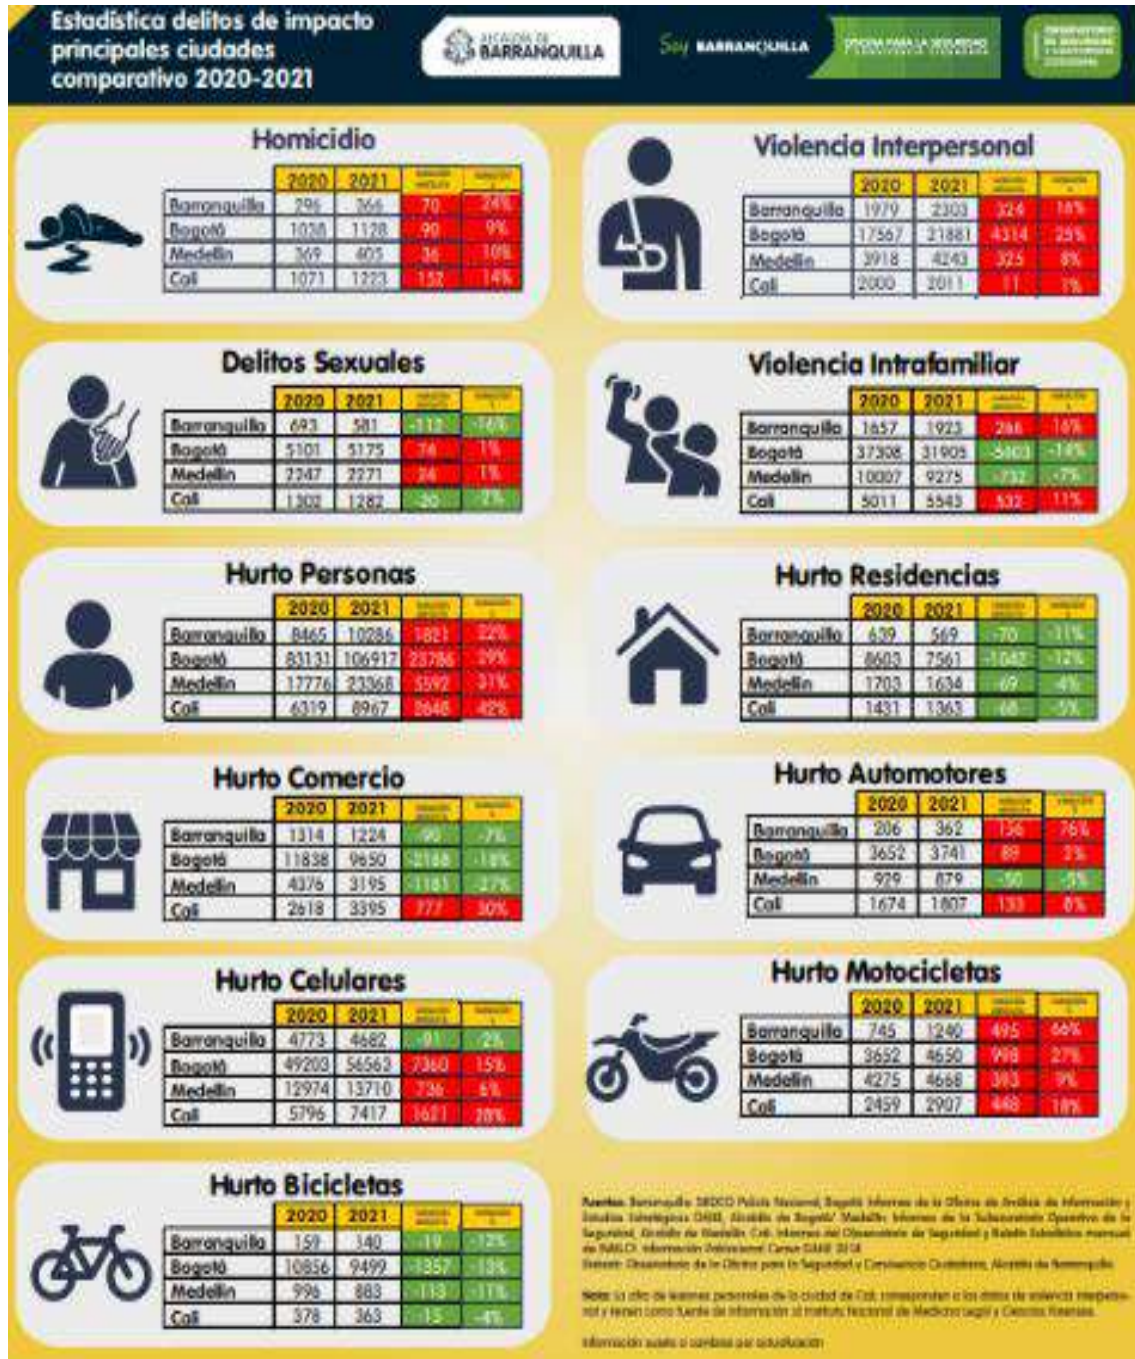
Estadística delitos de impacto principales ciudades comparativo 2020-2021

ALCALDÍA DE BARRANQUILLA
Soy BARRANQUILLA
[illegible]
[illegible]

Homicidio

| | 2020 | 2021 | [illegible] | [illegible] |
|---|---|---|---|---|
| Barranquilla | 296 | 366 | 70 | 24% |
| Bogotá | 1038 | 1128 | 90 | 9% |
| Medellín | 369 | 405 | 36 | 10% |
| Cali | 1071 | 1223 | 152 | 14% |

Violencia Interpersonal

| | 2020 | 2021 | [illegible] | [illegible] |
|---|---|---|---|---|
| Barranquilla | 1979 | 2303 | 324 | 16% |
| Bogotá | 17567 | 21881 | 4314 | 25% |
| Medellín | 3918 | 4243 | 325 | 8% |
| Cali | 2000 | 2011 | 11 | 1% |

Delitos Sexuales

| | 2020 | 2021 | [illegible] | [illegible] |
|---|---|---|---|---|
| Barranquilla | 693 | 581 | -112 | -16% |
| Bogotá | 5101 | 5175 | 74 | 1% |
| Medellín | 2247 | 2271 | 24 | 1% |
| Cali | 1302 | 1282 | -20 | -2% |

Violencia Intrafamiliar

| | 2020 | 2021 | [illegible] | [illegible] |
|---|---|---|---|---|
| Barranquilla | 1657 | 1923 | 266 | 16% |
| Bogotá | 37308 | 31905 | -5403 | -14% |
| Medellín | 10007 | 9275 | -732 | -7% |
| Cali | 5011 | 5543 | 532 | 11% |

Hurto Personas

| | 2020 | 2021 | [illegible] | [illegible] |
|---|---|---|---|---|
| Barranquilla | 8465 | 10286 | 1821 | 22% |
| Bogotá | 83131 | 106917 | 23786 | 29% |
| Medellín | 17776 | 23368 | 5592 | 31% |
| Cali | 6319 | 8967 | 2648 | 42% |

Hurto Residencias

| | 2020 | 2021 | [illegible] | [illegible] |
|---|---|---|---|---|
| Barranquilla | 639 | 569 | -70 | -11% |
| Bogotá | 8603 | 7561 | -1042 | -12% |
| Medellín | 1703 | 1634 | -69 | -4% |
| Cali | 1431 | 1363 | -68 | -5% |

Hurto Comercio

| | 2020 | 2021 | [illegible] | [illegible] |
|---|---|---|---|---|
| Barranquilla | 1314 | 1224 | -90 | -7% |
| Bogotá | 11838 | 9650 | -2188 | -18% |
| Medellín | 4376 | 3195 | -1181 | -27% |
| Cali | 2618 | 3395 | 777 | 30% |

Hurto Automotores

| | 2020 | 2021 | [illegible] | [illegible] |
|---|---|---|---|---|
| Barranquilla | 206 | 362 | 156 | 76% |
| Bogotá | 3652 | 3741 | 89 | 2% |
| Medellín | 929 | 879 | -50 | -5% |
| Cali | 1674 | 1807 | 133 | 8% |

Hurto Celulares

| | 2020 | 2021 | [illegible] | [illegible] |
|---|---|---|---|---|
| Barranquilla | 4773 | 4682 | -91 | -2% |
| Bogotá | 49203 | 56563 | 7360 | 15% |
| Medellín | 12974 | 13710 | 736 | 6% |
| Cali | 5796 | 7417 | 1621 | 28% |

Hurto Motocicletas

| | 2020 | 2021 | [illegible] | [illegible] |
|---|---|---|---|---|
| Barranquilla | 745 | 1240 | 495 | 66% |
| Bogotá | 3652 | 4650 | 998 | 27% |
| Medellín | 4275 | 4668 | 393 | 9% |
| Cali | 2459 | 2907 | 448 | 18% |

Hurto Bicicletas

| | 2020 | 2021 | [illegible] | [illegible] |
|---|---|---|---|---|
| Barranquilla | 159 | 140 | -19 | -12% |
| Bogotá | 10856 | 9499 | -1357 | -13% |
| Medellín | 996 | 883 | -113 | -11% |
| Cali | 378 | 363 | -15 | -4% |

Fuentes: Barranquilla: SIEDCO Policía Nacional. Bogotá: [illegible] Medellín: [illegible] Cali: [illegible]

Nota: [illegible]

Información sujeta a cambios por actualización